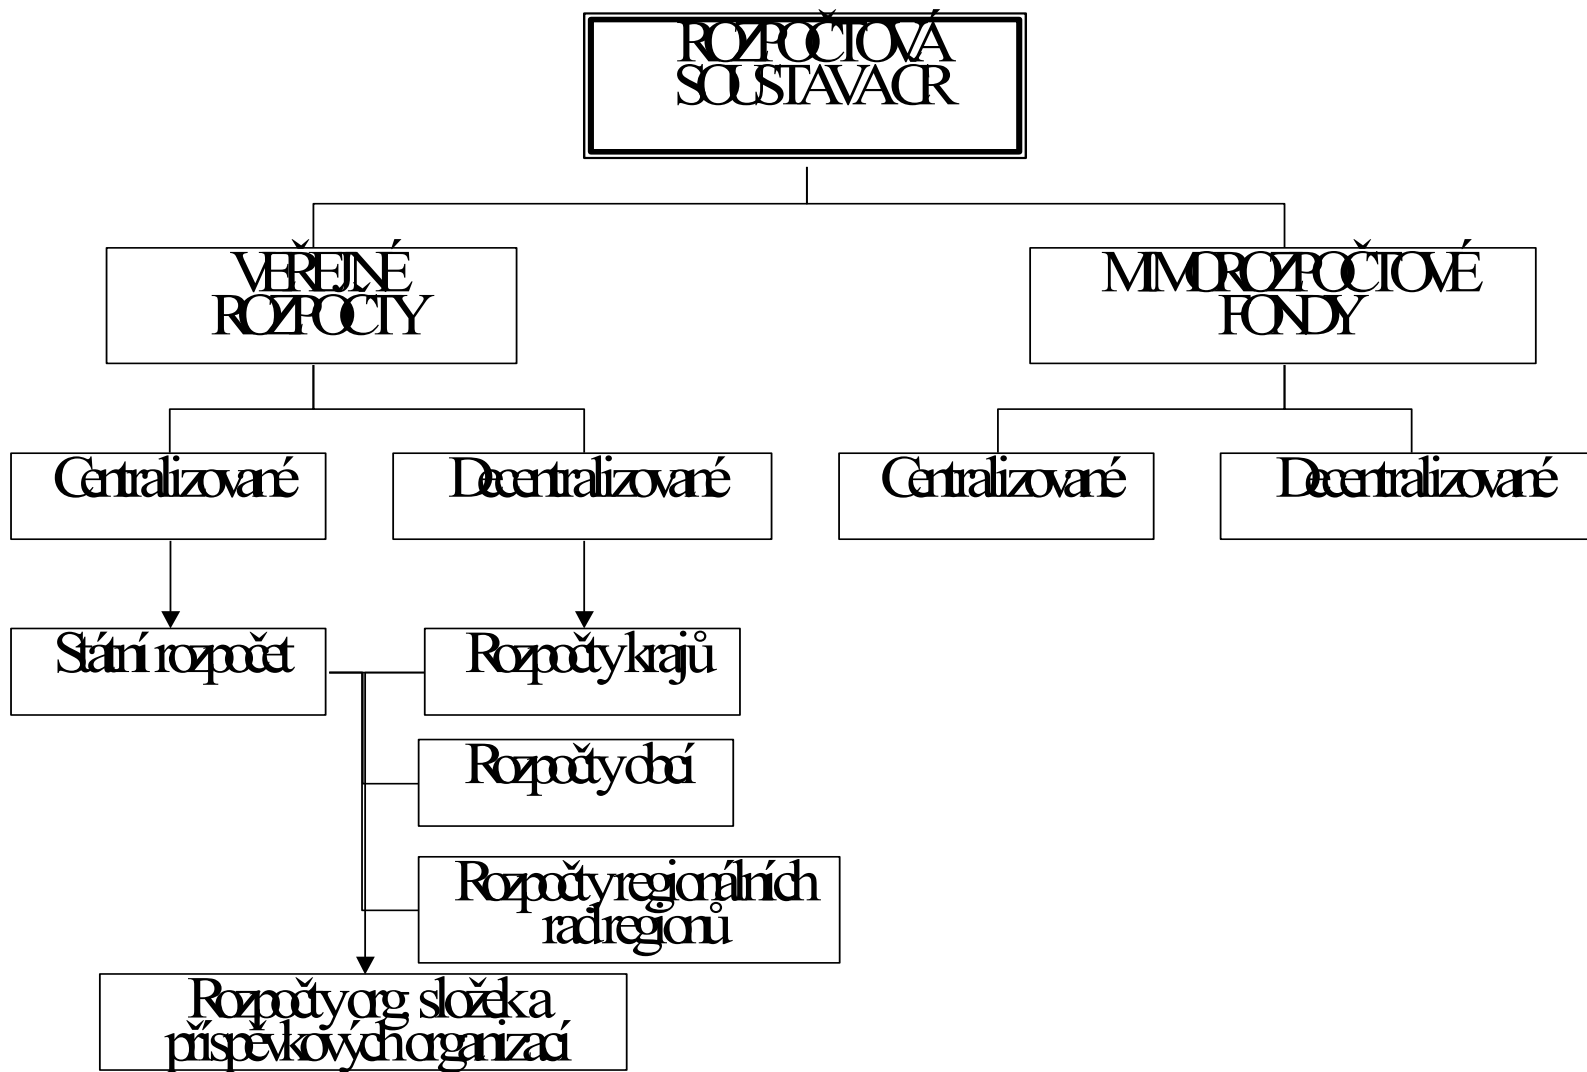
ROZPOČTOVÁ SOUSTAVA ČR

VEŘEJNÉ ROZPOČTY

MIMOROZPOČTOVÉ FONDY

Centralizované

Decentralizované

Centralizované

Decentralizované

Státní rozpočet

Rozpočty krajů

Rozpočty obcí

Rozpočty regionálních rad regionů

Rozpočty org. složek a příspěvkových organizací